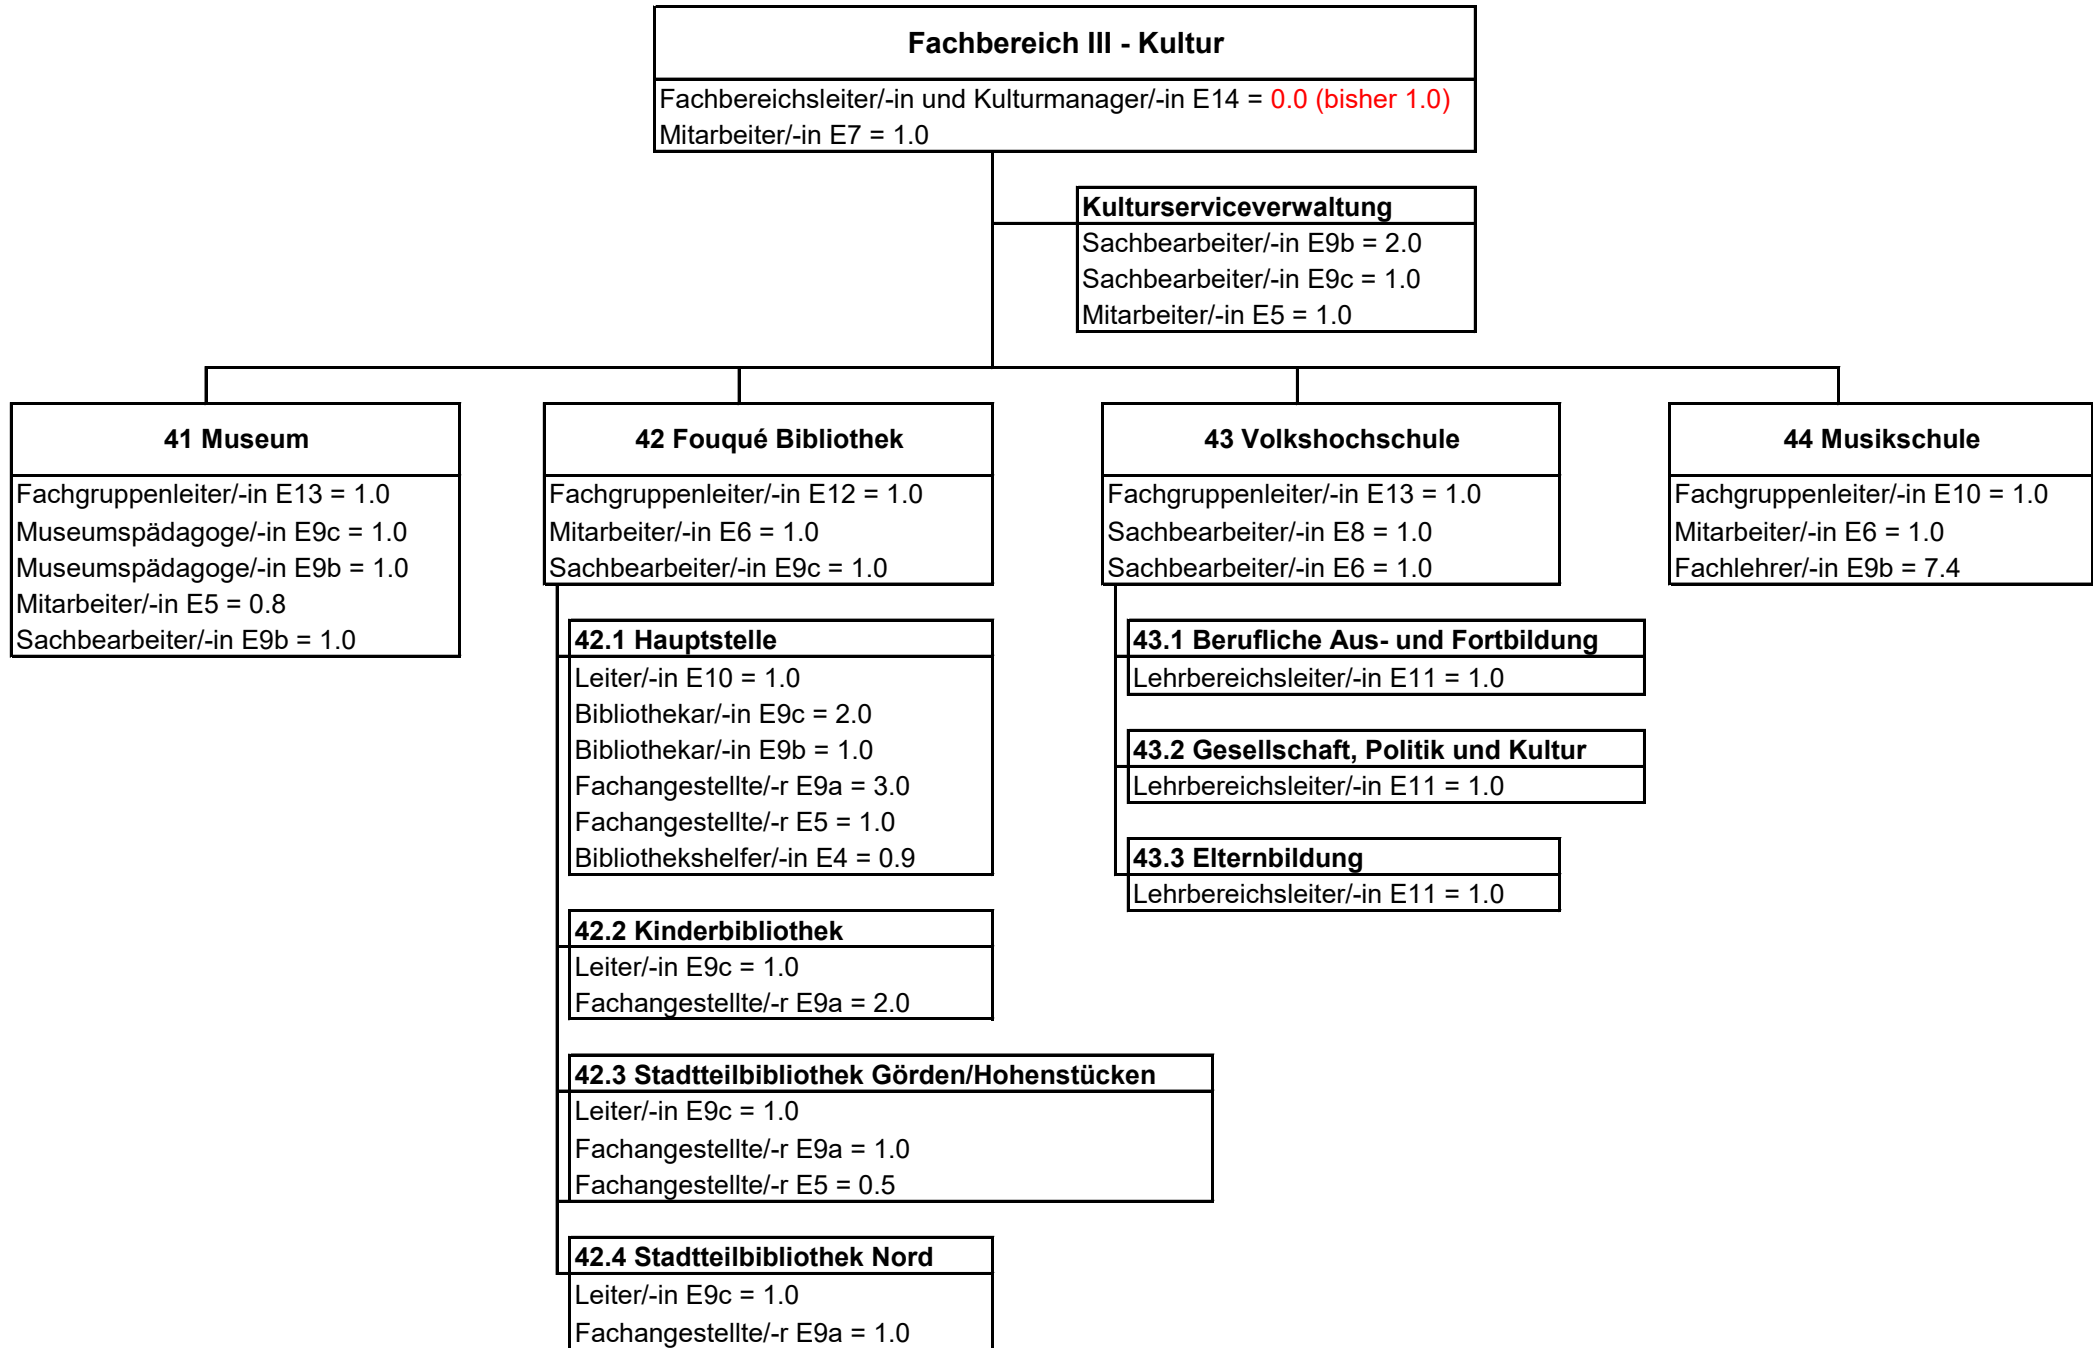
Fachbereich III - Kultur

Fachbereichsleiter/-in und Kulturmanager/-in E14 = 0.0 (bisher 1.0)
Mitarbeiter/-in E7 = 1.0

Kulturserviceverwaltung

Sachbearbeiter/-in E9b = 2.0
Sachbearbeiter/-in E9c = 1.0
Mitarbeiter/-in E5 = 1.0

41 Museum

Fachgruppenleiter/-in E13 = 1.0
Museumspädagoge/-in E9c = 1.0
Museumspädagoge/-in E9b = 1.0
Mitarbeiter/-in E5 = 0.8
Sachbearbeiter/-in E9b = 1.0

42 Fouqué Bibliothek

Fachgruppenleiter/-in E12 = 1.0
Mitarbeiter/-in E6 = 1.0
Sachbearbeiter/-in E9c = 1.0

42.1 Hauptstelle

Leiter/-in E10 = 1.0
Bibliothekar/-in E9c = 2.0
Bibliothekar/-in E9b = 1.0
Fachangestellte/-r E9a = 3.0
Fachangestellte/-r E5 = 1.0
Bibliothekshelfer/-in E4 = 0.9

42.2 Kinderbibliothek

Leiter/-in E9c = 1.0
Fachangestellte/-r E9a = 2.0

42.3 Stadtteilbibliothek Görden/Hohenstücken

Leiter/-in E9c = 1.0
Fachangestellte/-r E9a = 1.0
Fachangestellte/-r E5 = 0.5

42.4 Stadtteilbibliothek Nord

Leiter/-in E9c = 1.0
Fachangestellte/-r E9a = 1.0

43 Volkshochschule

Fachgruppenleiter/-in E13 = 1.0
Sachbearbeiter/-in E8 = 1.0
Sachbearbeiter/-in E6 = 1.0

43.1 Berufliche Aus- und Fortbildung

Lehrbereichsleiter/-in E11 = 1.0

43.2 Gesellschaft, Politik und Kultur

Lehrbereichsleiter/-in E11 = 1.0

43.3 Elternbildung

Lehrbereichsleiter/-in E11 = 1.0

44 Musikschule

Fachgruppenleiter/-in E10 = 1.0
Mitarbeiter/-in E6 = 1.0
Fachlehrer/-in E9b = 7.4